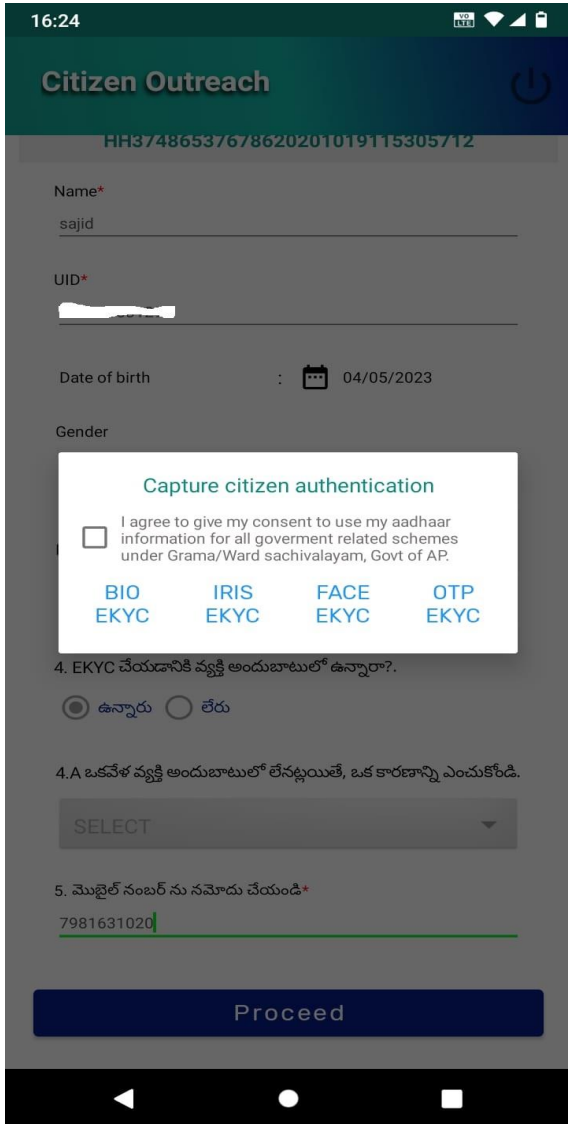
16:24

Citizen Outreach

HH374865376786202010191153057​12

Name*
sajid

UID*
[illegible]

Date of birth : 04/05/2023

Gender

Capture citizen authentication

I agree to give my consent to use my aadhaar information for all goverment related schemes under Grama/Ward sachivalayam, Govt of AP.

BIO EKYC
IRIS EKYC
FACE EKYC
OTP EKYC

4. EKYC చేయడానికి వ్యక్తి అందుబాటులో ఉన్నారా?.

ఉన్నారు లేరు

4.A ఒకవేళ వ్యక్తి అందుబాటులో లేనట్లయితే, ఒక కారణాన్ని ఎంచుకోండి.

SELECT

5. మొబైల్ నంబర్ ను నమోదు చేయండి*
7981631020

Proceed